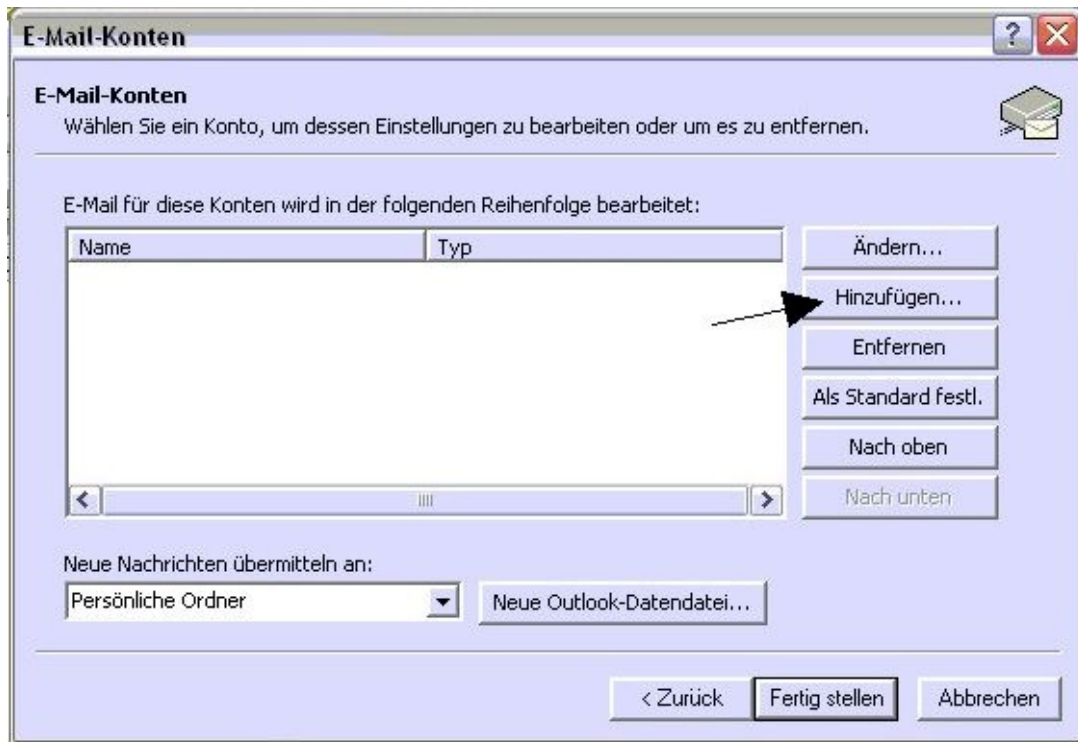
E-Mail-Konten

E-Mail-Konten
Wählen Sie ein Konto, um dessen Einstellungen zu bearbeiten oder um es zu entfernen.

E-Mail für diese Konten wird in der folgenden Reihenfolge bearbeitet:

| Name | Typ |
|---|---|

Ändern...
Hinzufügen...
Entfernen
Als Standard festl.
Nach oben
Nach unten

Neue Nachrichten übermitteln an:
Persönliche Ordner
Neue Outlook-Datendatei...

< Zurück
Fertig stellen
Abbrechen